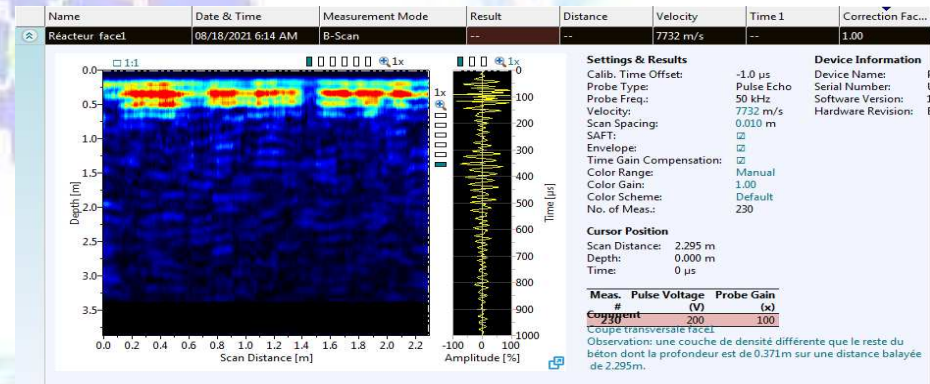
| Name | Date & Time | Measurement Mode | Result | Distance | Velocity | Time 1 | Correction Fac... |
|---|---|---|---|---|---|---|---|
| Réacteur face1 | 08/18/2021 6:14 AM | B-Scan | -- | -- | 7732 m/s | -- | 1.00 |

1:1 1x 1x 1x

0.0 0.5 1.0 1.5 2.0 2.5 3.0 3.5
Depth [m]
0.0 0.2 0.4 0.6 0.8 1.0 1.2 1.4 1.6 1.8 2.0 2.2
Scan Distance [m]

0 100 200 300 400 500 600 700 800 900 1000
Time [µs]
-100 0 100
Amplitude [%]

Settings & Results
Calib. Time Offset: -1.0 µs
Probe Type: Pulse Echo
Probe Freq.: 50 kHz
Velocity: 7732 m/s
Scan Spacing: 0.010 m
SAFT: ☑
Envelope: ☑
Time Gain Compensation: ☑
Color Range: Manual
Color Gain: 1.00
Color Scheme: Default
No. of Meas.: 230

Cursor Position
Scan Distance: 2.295 m
Depth: 0.000 m
Time: 0 µs

| Meas. # | Pulse Voltage (V) | Probe Gain (x) |
|---|---|---|
| 230 | 200 | 100 |

Device Information
Device Name: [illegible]
Serial Number: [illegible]
Software Version: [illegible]
Hardware Revision: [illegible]

Comment
Coupe transversale face1
Observation: une couche de densité différente que le reste du béton dont la profondeur est de 0.371m sur une distance balayée de 2.295m.